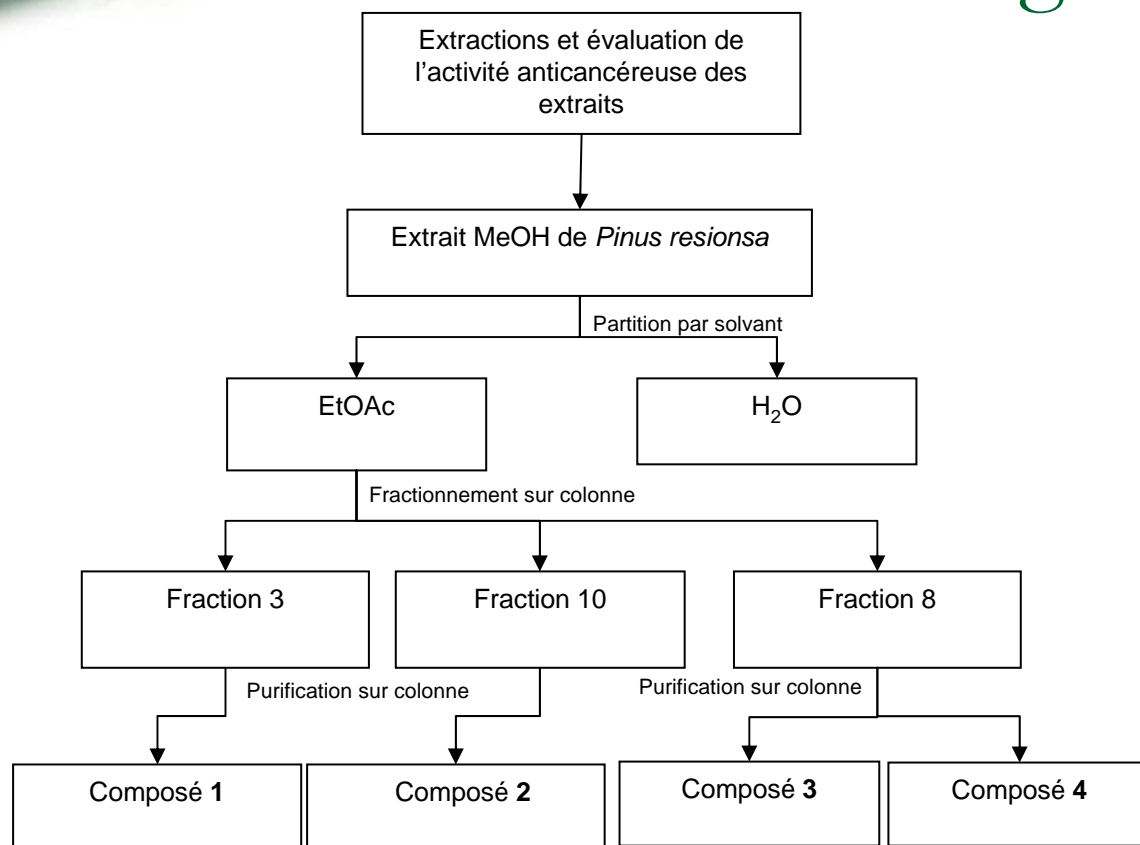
Extractions et évaluation de l'activité anticancéreuse des extraits

Extrait MeOH de *Pinus resionsa*

Partition par solvant

EtOAc

$H_2O$

Fractionnement sur colonne

Fraction 3

Fraction 10

Fraction 8

Purification sur colonne

Purification sur colonne

Composé **1**

Composé **2**

Composé **3**

Composé **4**